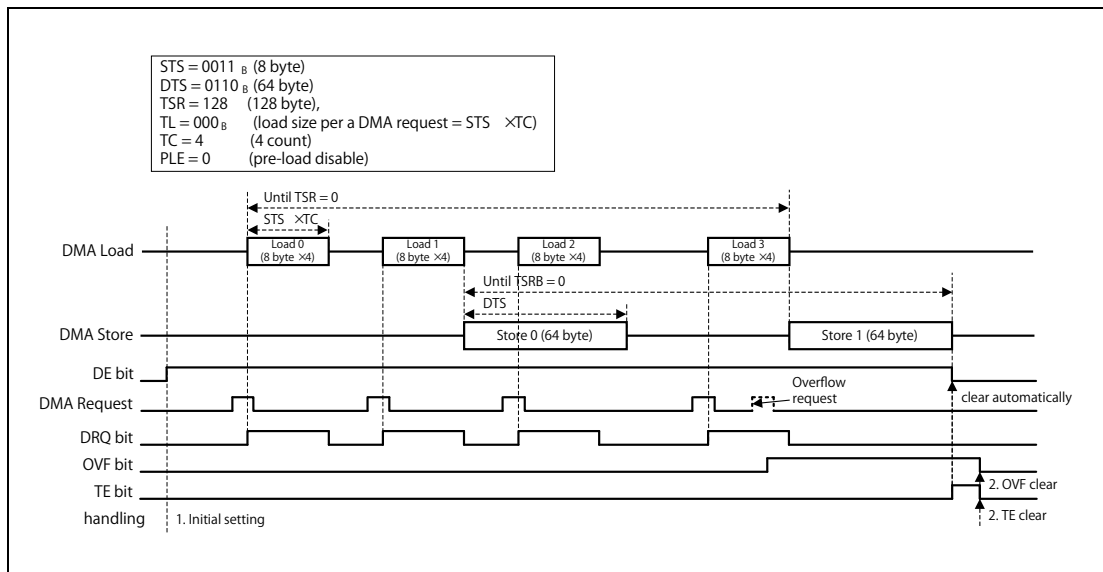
STS = 0011 $_B$ (8 byte)
DTS = 0110 $_B$ (64 byte)
TSR = 128 (128 byte),
TL = 000$_B$ (load size per a DMA request = STS ×TC)
TC = 4 (4 count)
PLE = 0 (pre-load disable)

Until TSR = 0

STS ×TC

DMA Load

Load 0 (8 byte ×4)

Load 1 (8 byte ×4)

Load 2 (8 byte ×4)

Load 3 (8 byte ×4)

Until TSRB = 0

DTS

DMA Store

Store 0 (64 byte)

Store 1 (64 byte)

DE bit

DMA Request

Overflow request

clear automatically

DRQ bit

OVF bit

TE bit

handling

1. Initial setting

2. OVF clear

2. TE clear